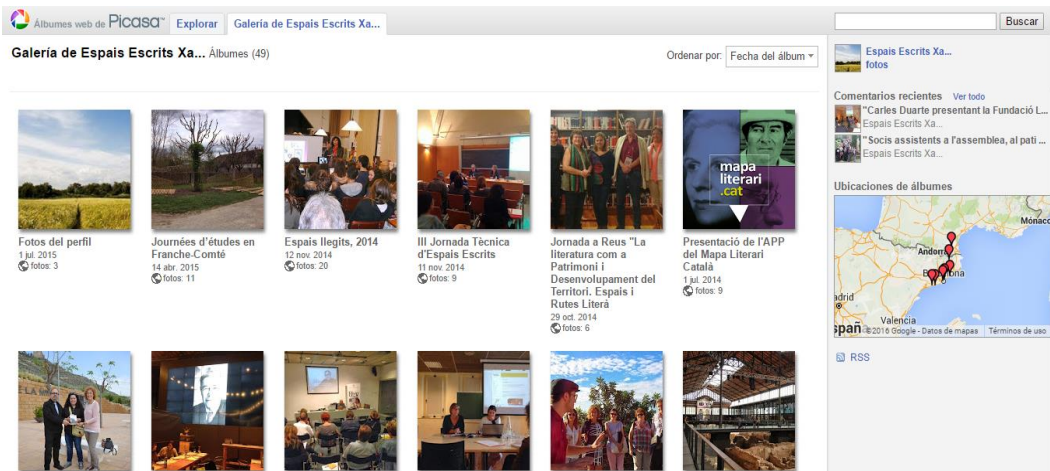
Álbumes web de Picasa™ Explorar Galería de Espais Escrits Xa...

Buscar

Galería de Espais Escrits Xa... Álbumes (49)

Ordenar por: Fecha del álbum

Espais Escrits Xa...
fotos

Comentarios recientes Ver todo
"Carles Duarte presentant la Fundació L...
Espais Escrits Xa...
"Socis assistents a l'assemblea, al pati ...
Espais Escrits Xa...

Ubicaciones de álbumes

Andorra
Barcelona
Madrid
Valencia
Mónaco
España ©2016 Google - Datos de mapas Términos de uso

RSS

Fotos del perfil
1 jul. 2015
fotos: 3

Journées d'études en Franche-Comté
14 abr. 2015
fotos: 11

Espais llegits, 2014
12 nov. 2014
fotos: 20

III Jornada Tècnica d'Espais Escrits
11 nov. 2014
fotos: 9

Jornada a Reus "La literatura com a Patrimoni i Desenvolupament del Territori. Espais i Rutes Litera
29 oct. 2014
fotos: 6

mapa literari .cat

Presentació de l'APP del Mapa Literari Català
1 jul. 2014
fotos: 9